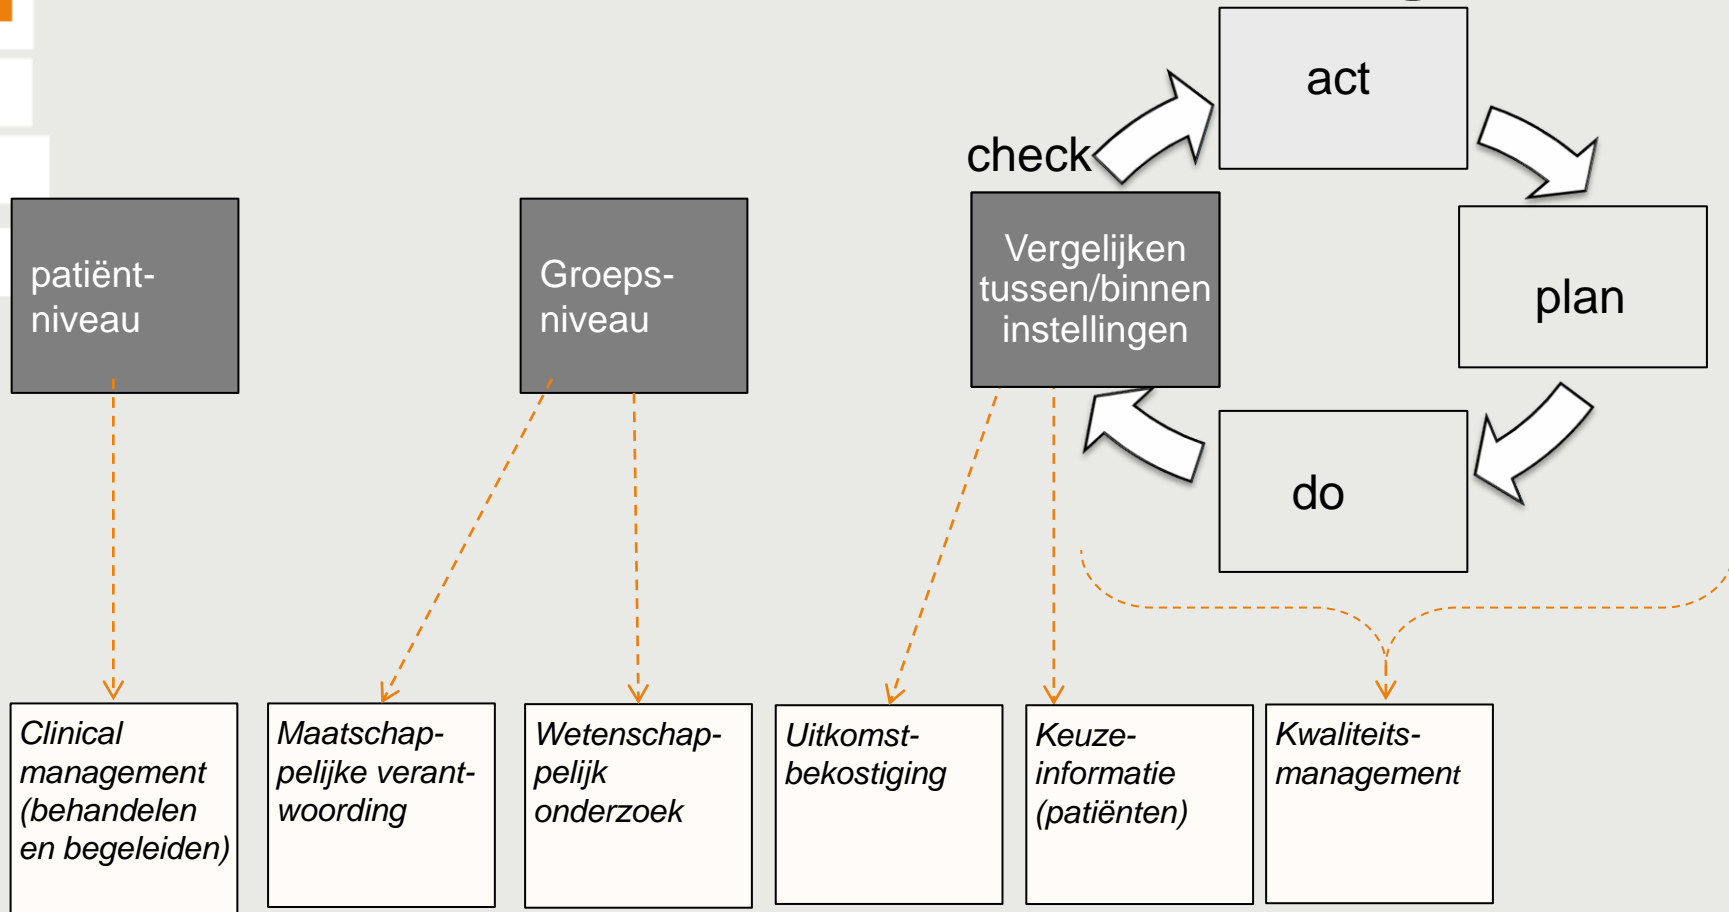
act

check

plan

do

patiënt-niveau

Groeps-niveau

Vergelijken tussen/binnen instellingen

Clinical management (behandelen en begeleiden)

Maatschap-pelijke verant-woording

Wetenschap-pelijk onderzoek

Uitkomst-bekostiging

Keuze-informatie (patiënten)

Kwaliteits-management